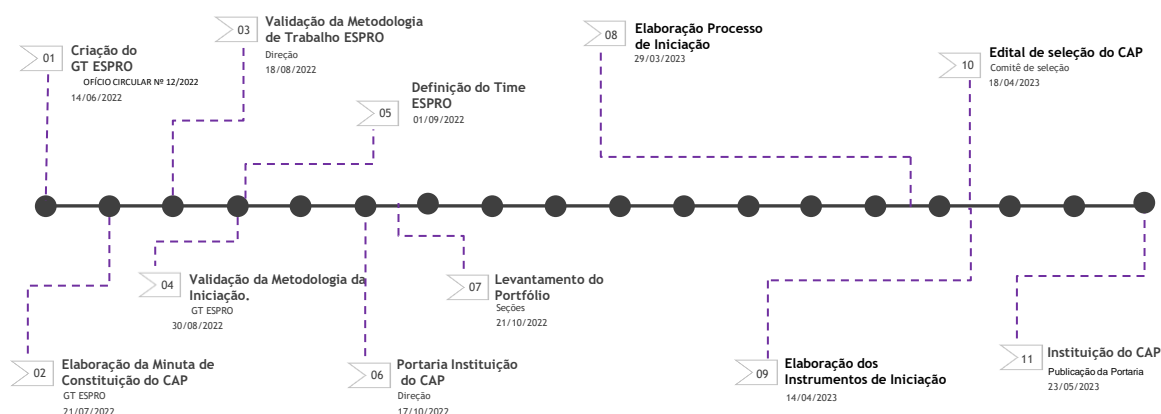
01 Criação do GT ESPRO
OFÍCIO CIRCULAR Nº 12/2022
14/06/2022

03 Validação da Metodologia de Trabalho ESPRO
Direção
18/08/2022

05 Definição do Time ESPRO
01/09/2022

08 Elaboração Processo de Iniciação
29/03/2023

10 Edital de seleção do CAP
Comitê de seleção
18/04/2023

04 Validação da Metodologia da Iniciação.
GT ESPRO
30/08/2022

07 Levantamento do Portfólio
Seções
21/10/2022

02 Elaboração da Minuta de Constituição do CAP
GT ESPRO
21/07/2022

06 Portaria Instituição do CAP
Direção
17/10/2022

09 Elaboração dos Instrumentos de Iniciação
14/04/2023

11 Instituição do CAP
Publicação da Portaria
23/05/2023